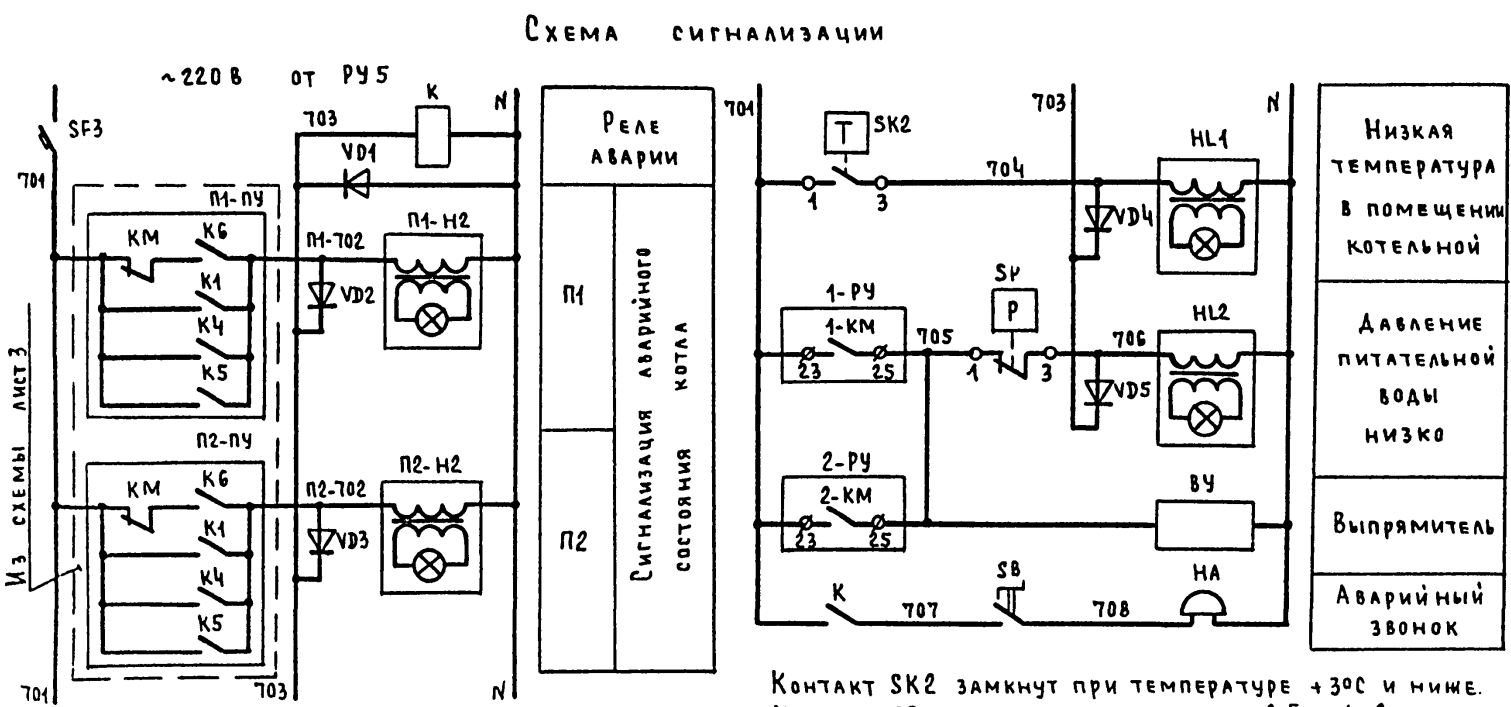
Схема сигнализации

~220 В от РУ5

SF3

701

703

K

N

VD1

П1-ПУ

KM

K6

П1-702

П1-Н2

K1

VD2

K4

K5

Из схемы лист 3

П2-ПУ

KM

K6

П2-702

П2-Н2

K1

VD3

K4

K5

701

703

N

| Реле аварии | |
|---|---|
| П1 | Сигнализация аварийного состояния котла |
| П2 | |

701

T SK2

703

N

1

3

704

HL1

VD4

1-РУ

1-KM

23

25

705

SP

P

1

3

706

HL2

VD5

2-РУ

2-KM

23

25

ВУ

K

707

SB

708

HA

| Низкая температура в помещении котельной |
|---|
| Давление питательной воды низко |
| Выпрямитель |
| Аварийный звонок |

Контакт SK2 замкнут при температуре +3°С и ниже.